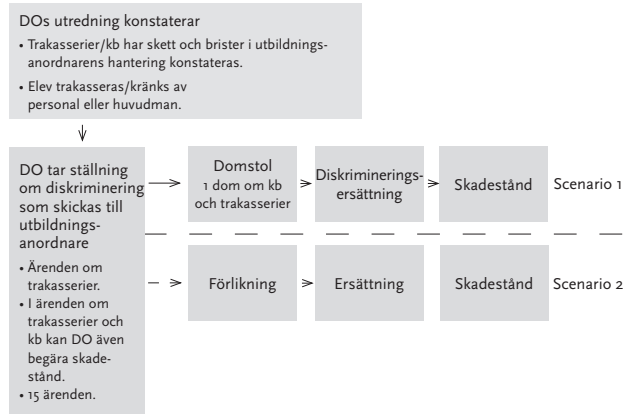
DOs utredning konstaterar

• Trakasserier/kb har skett och brister i utbildningsanordnarens hantering konstateras.

• Elev trakasseras/kränks av personal eller huvudman.

DO tar ställning om diskriminering som skickas till utbildningsanordnare

• Ärenden om trakasserier.

• I ärenden om trakasserier och kb kan DO även begära skadestånd.

• 15 ärenden.

Domstol
1 dom om kb och trakasserier

Diskrimineringsersättning

Skadestånd

Scenario 1

Förlikning

Ersättning

Skadestånd

Scenario 2